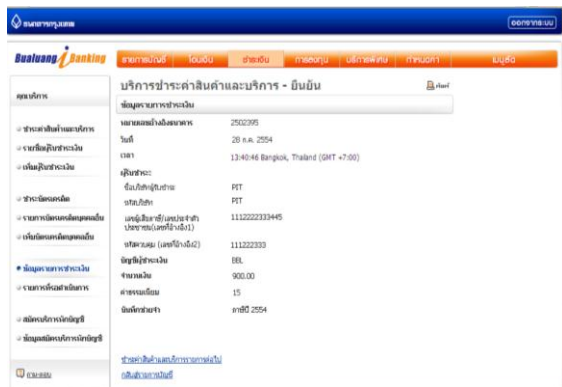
ธนาคารกรุงเทพ

ออกจากระบบ

Bualuang iBanking

รายการบัญชี | โอนเงิน | ชำระเงิน | การลงทุน | บริการพิเศษ | กำหนดค่า | เมนูอื่น

คุณบริการ

ชำระค่าสินค้าและบริการ
รายชื่อผู้รับชำระเงิน
เพิ่มผู้รับชำระเงิน

ชำระบัตรเครดิต
รายการบัตรเครดิตบุคคลอื่น
เพิ่มบัตรเครดิตบุคคลอื่น

ข้อมูลรายการชำระเงิน
รายการที่รอดำเนินการ

สมัครบริการหักบัญชี
ข้อมูลสมัครบริการหักบัญชี

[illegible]

บริการชำระค่าสินค้าและบริการ - ยืนยัน

พิมพ์

ข้อมูลรายการชำระเงิน

| | |
|---|---|
| หมายเลขอ้างอิงธนาคาร | 2502395 |
| วันที่ | 28 ธ.ค. 2554 |
| เวลา | 13:40:46 Bangkok, Thailand (GMT +7:00) |
| ผู้รับชำระ: | |
| ชื่อบริษัทผู้รับชำระ | PIT |
| รหัสบริษัท | PIT |
| เลขผู้เสียภาษี/เลขประจำตัวประชาชน(เลขที่อ้างอิง1) | 1112222333445 |
| รหัสควบคุม (เลขที่อ้างอิง2) | 111222333 |
| บัญชีผู้ชำระเงิน | BBL |
| จำนวนเงิน | 900.00 |
| ค่าธรรมเนียม | 15 |
| บันทึกช่วยจำ | ภาษีปี 2554 |

ชำระค่าสินค้าและบริการรายการต่อไป
กลับสู่รายการบัญชี